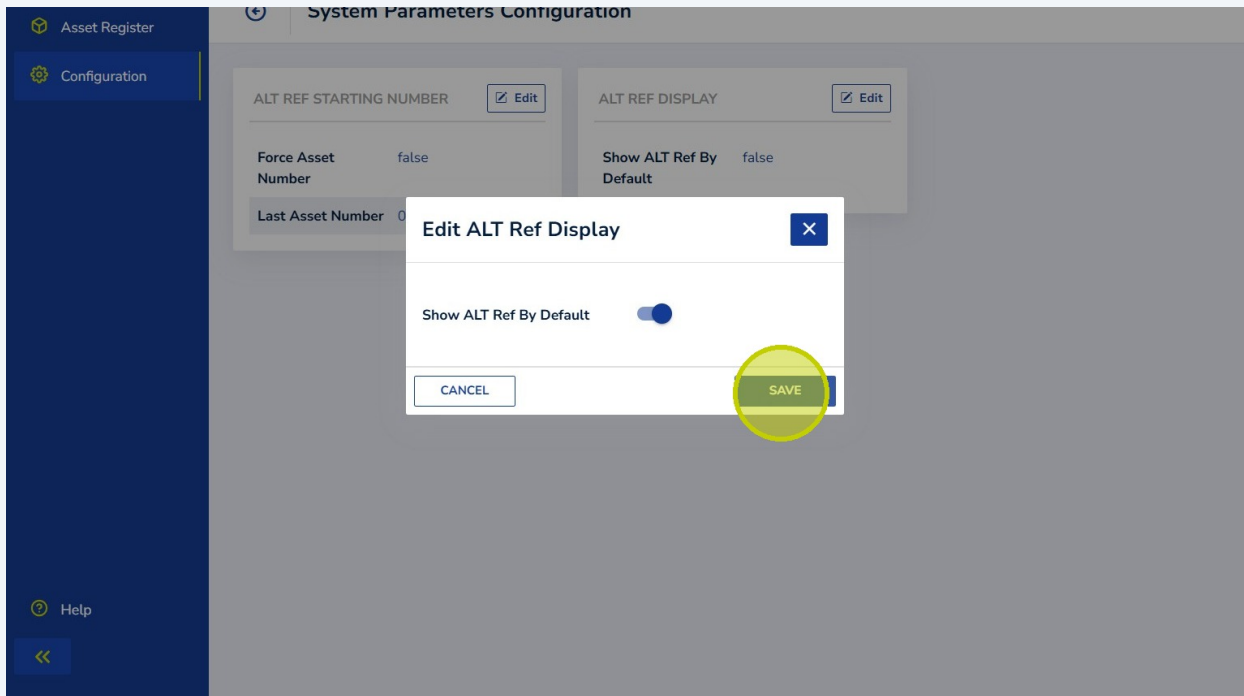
Asset Register

Configuration

System Parameters Configuration

ALT REF STARTING NUMBER

Edit

Force Asset Number false

Last Asset Number 0

ALT REF DISPLAY

Edit

Show ALT Ref By Default false

Edit ALT Ref Display

×

Show ALT Ref By Default

CANCEL

SAVE

Help

«